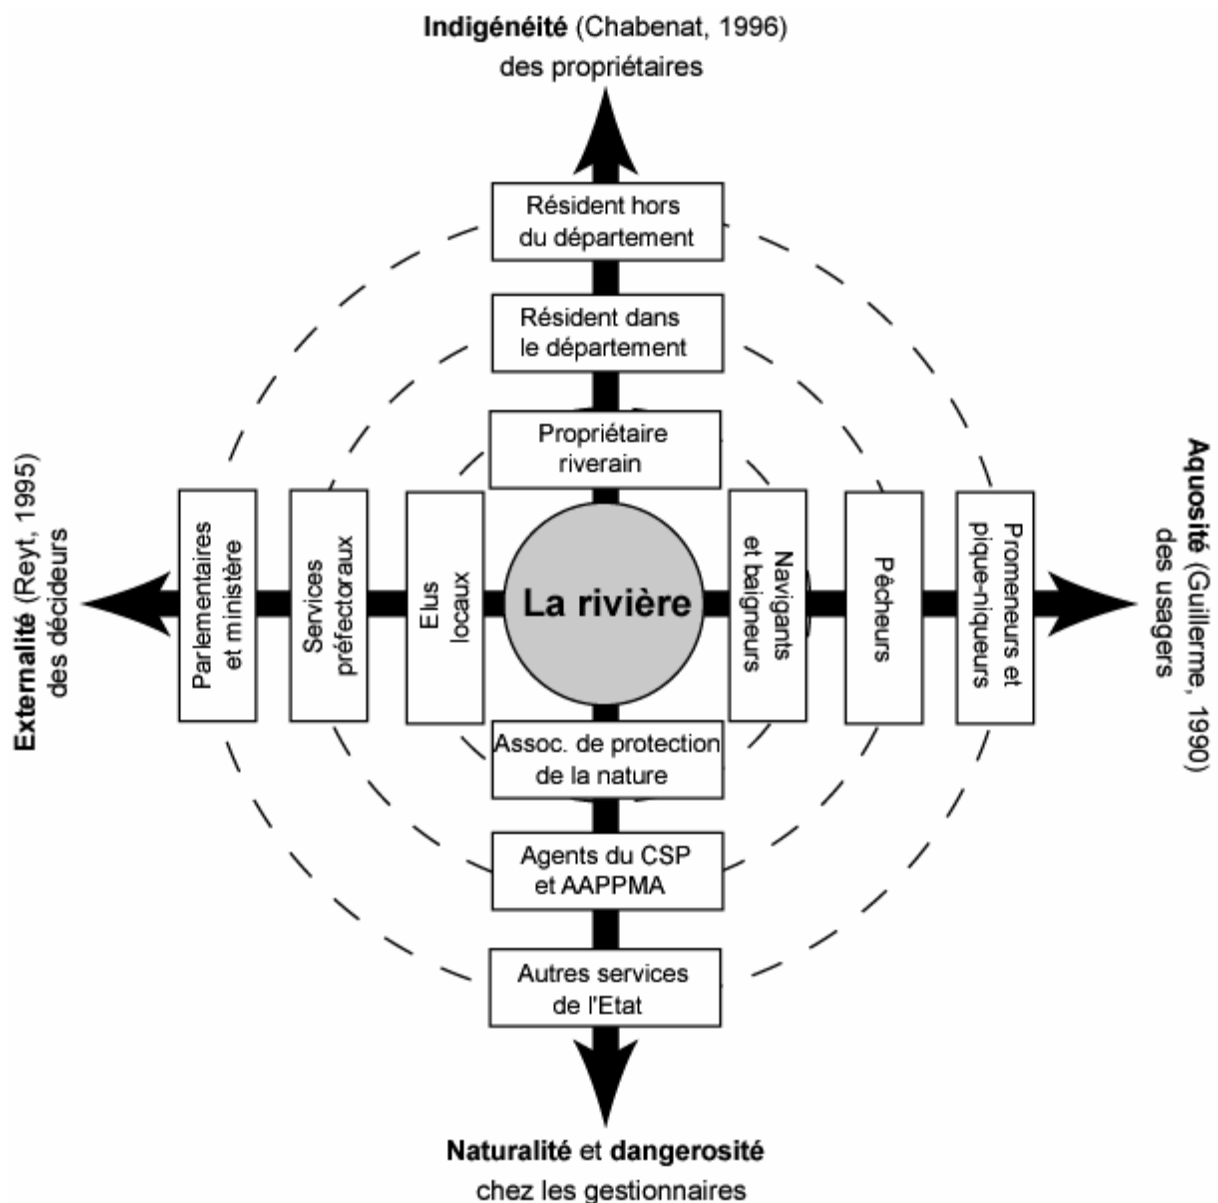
Indigénéité (Chabenat, 1996)
des propriétaires

Résident hors du département

Résident dans le département

Propriétaire riverain

Externalité (Reyt, 1995)
des décideurs

Parlementaires et ministère

Services préfectoraux

Elus locaux

La rivière

Navigants et baigneurs

Pêcheurs

Promeneurs et pique-niqueurs

Aquosité (Guillerme, 1990)
des usagers

Assoc. de protection de la nature

Agents du CSP et AAPPMA

Autres services de l'Etat

Naturalité et dangerosité
chez les gestionnaires